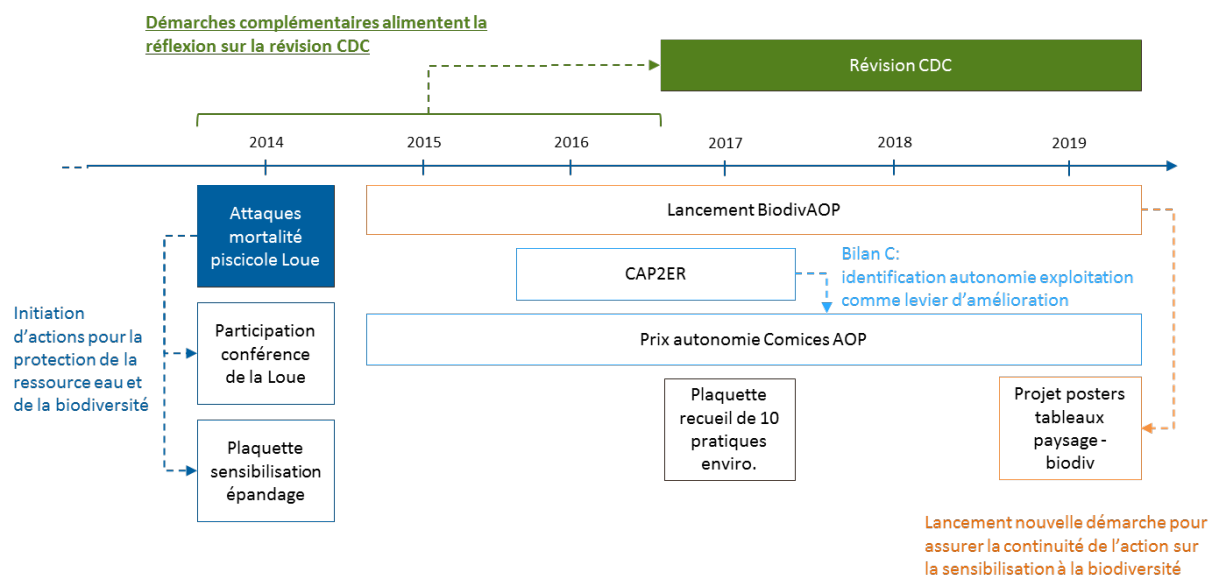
Démarches complémentaires alimentent la réflexion sur la révision CDC

Révision CDC

2014
2015
2016
2017
2018
2019

Attaques mortalité piscicole Loue

Lancement BiodivAOP

CAP2ER

Bilan C: identification autonomie exploitation comme levier d'amélioration

Initiation d'actions pour la protection de la ressource eau et de la biodiversité

Participation conférence de la Loue

Prix autonomie Comices AOP

Plaquette recueil de 10 pratiques enviro.

Projet posters tableaux paysage - biodiv

Plaquette sensibilisation épandage

Lancement nouvelle démarche pour assurer la continuité de l'action sur la sensibilisation à la biodiversité